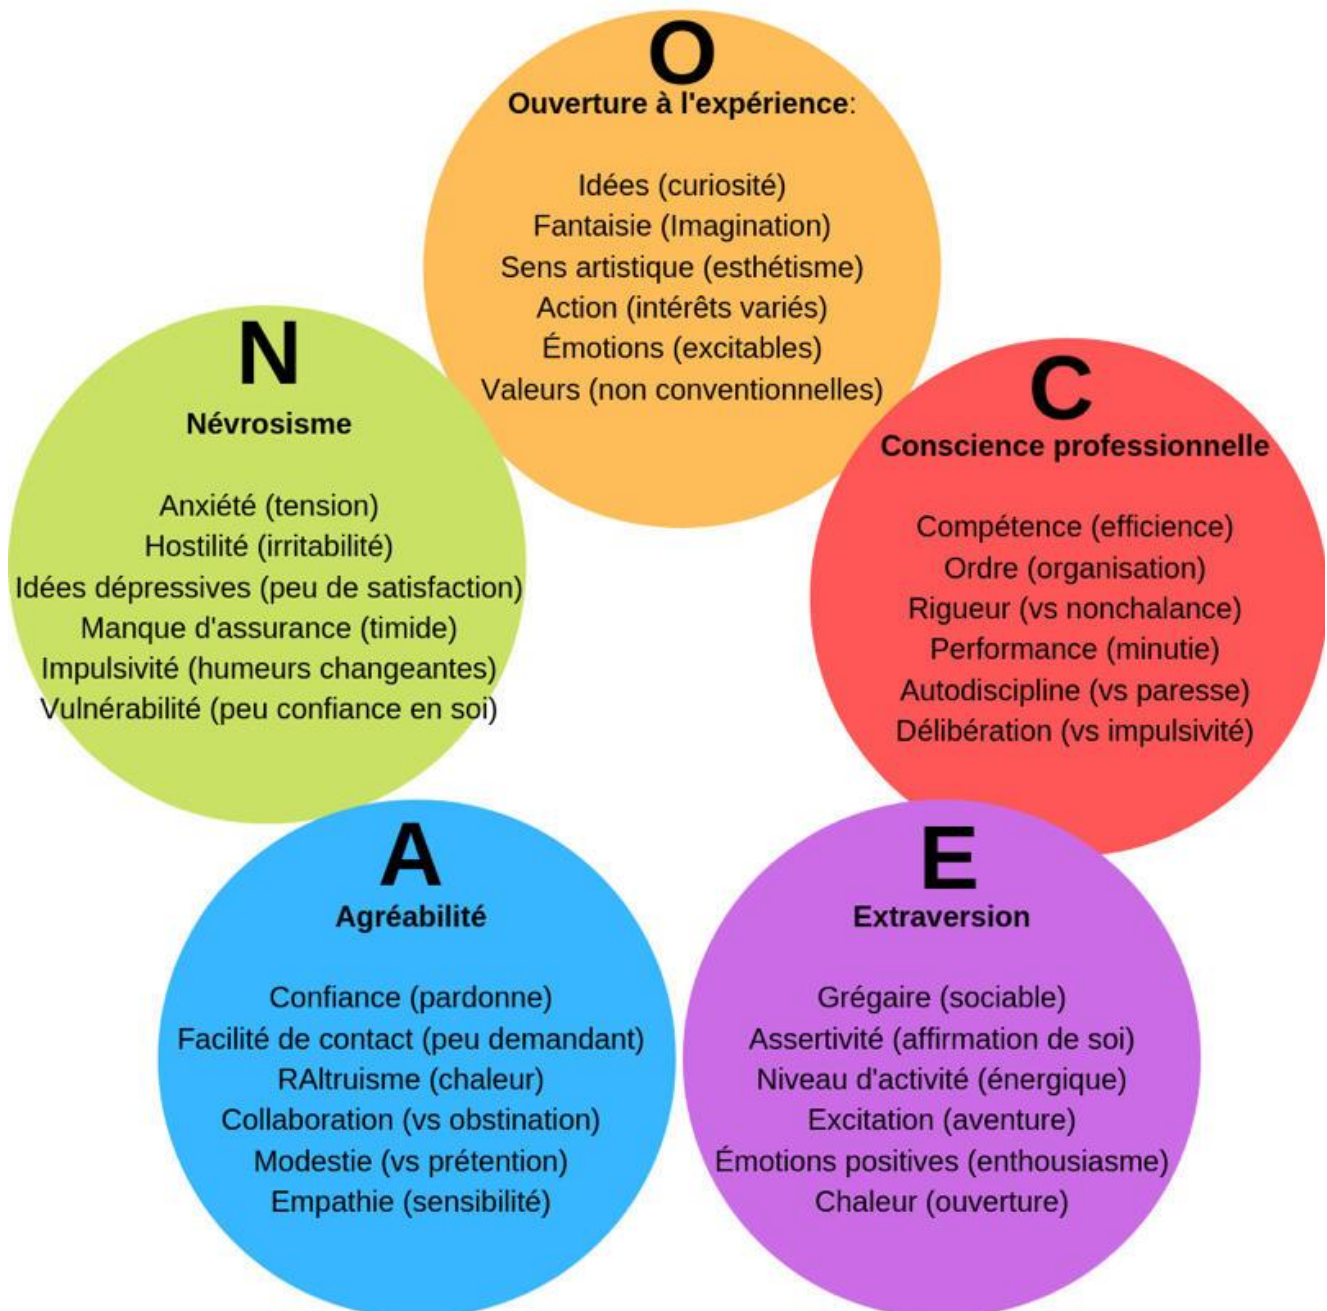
O
Ouverture à l'expérience:

Idées (curiosité)
Fantaisie (Imagination)
Sens artistique (esthétisme)
Action (intérêts variés)
Émotions (excitables)
Valeurs (non conventionnelles)

N
Névrosisme

Anxiété (tension)
Hostilité (irritabilité)
Idées dépressives (peu de satisfaction)
Manque d'assurance (timide)
Impulsivité (humeurs changeantes)
Vulnérabilité (peu confiance en soi)

C
Conscience professionnelle

Compétence (efficience)
Ordre (organisation)
Rigueur (vs nonchalance)
Performance (minutie)
Autodiscipline (vs paresse)
Délibération (vs impulsivité)

A
Agréabilité

Confiance (pardonne)
Facilité de contact (peu demandant)
RAltruisme (chaleur)
Collaboration (vs obstination)
Modestie (vs prétention)
Empathie (sensibilité)

E
Extraversion

Grégaire (sociable)
Assertivité (affirmation de soi)
Niveau d'activité (énergique)
Excitation (aventure)
Émotions positives (enthousiasme)
Chaleur (ouverture)